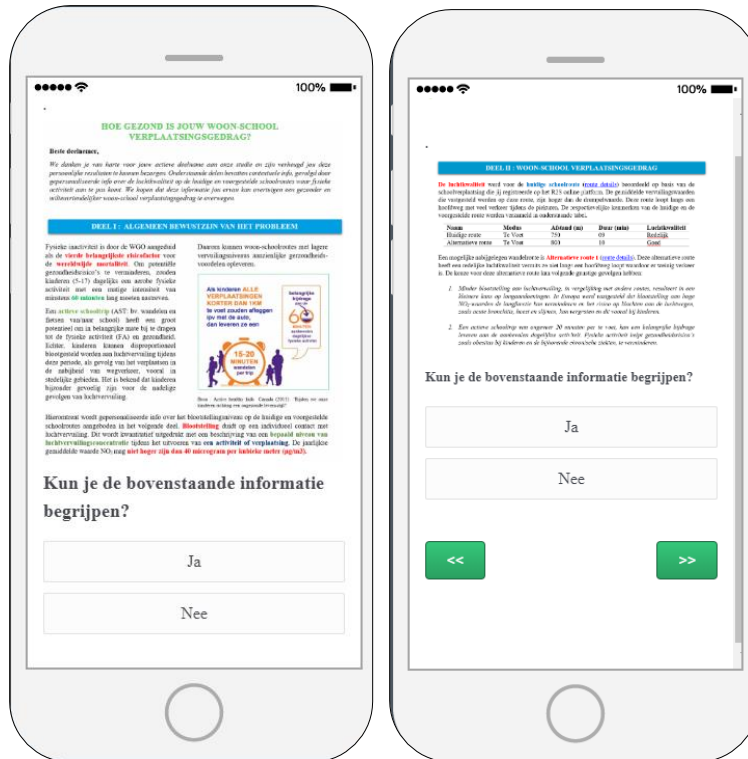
100%

HOE GEZOND IS JOUW WOON-SCHOOL VERPLAATSINGSGEDRAG?

Beste deelnemer,

We danken je van harte voor jouw actieve deelname aan onze studie en zijn verheugd jou deze persoonlijke resultaten te kunnen bezorgen. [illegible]

DEEL I : ALGEMEEN BEWUSTZIJN VAN HET PROBLEEM

Fysieke inactiviteit is door de WGO aangeduid als de vierde belangrijkste risicofactor voor de wereldwijde mortaliteit. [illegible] minstens 60 minuten lang moeten meebewegen.

Een actieve schooltrip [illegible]

Daarom kunnen woon-schoolroutes met lagere verplaatsingsniveaus aanzienlijke gezondheidsvoordelen opleveren.

Als kinderen ALLE VERPLAATSINGEN KORTER DAN 1KM te voet zouden afleggen ipv met de auto, dan leveren ze een belangrijke bijdrage aan de 60 minuten matig-intensieve fysieke activiteit

15-20 MINUTEN wandelen per trip

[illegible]

Hieronder wordt gepersonaliseerde info over het blootstellingsniveau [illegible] bepaald niveau van luchtverontreiniging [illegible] activiteit of verplaatsing. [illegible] niet hoger zijn dan 40 microgram per kubieke meter (µg/m3).

Kun je de bovenstaande informatie begrijpen?

Ja

Nee

100%

DEEL II : WOON-SCHOOL VERPLAATSINGSGEDRAG

De luchtkwaliteit voor de huidige schoolroute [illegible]

| Naam | Modus | Afstand (m) | Duur (min) | Luchtkwaliteit |
|---|---|---|---|---|
| Huidige route | Te Voet | 751 | 09 | Redelijk |
| Alternatieve route | Te Voet | 803 | 10 | Goed |

Een mogelijke aanbevolen wandelroute is Alternatieve route 1 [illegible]

1. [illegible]

2. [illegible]

Kun je de bovenstaande informatie begrijpen?

Ja

Nee

<<

>>